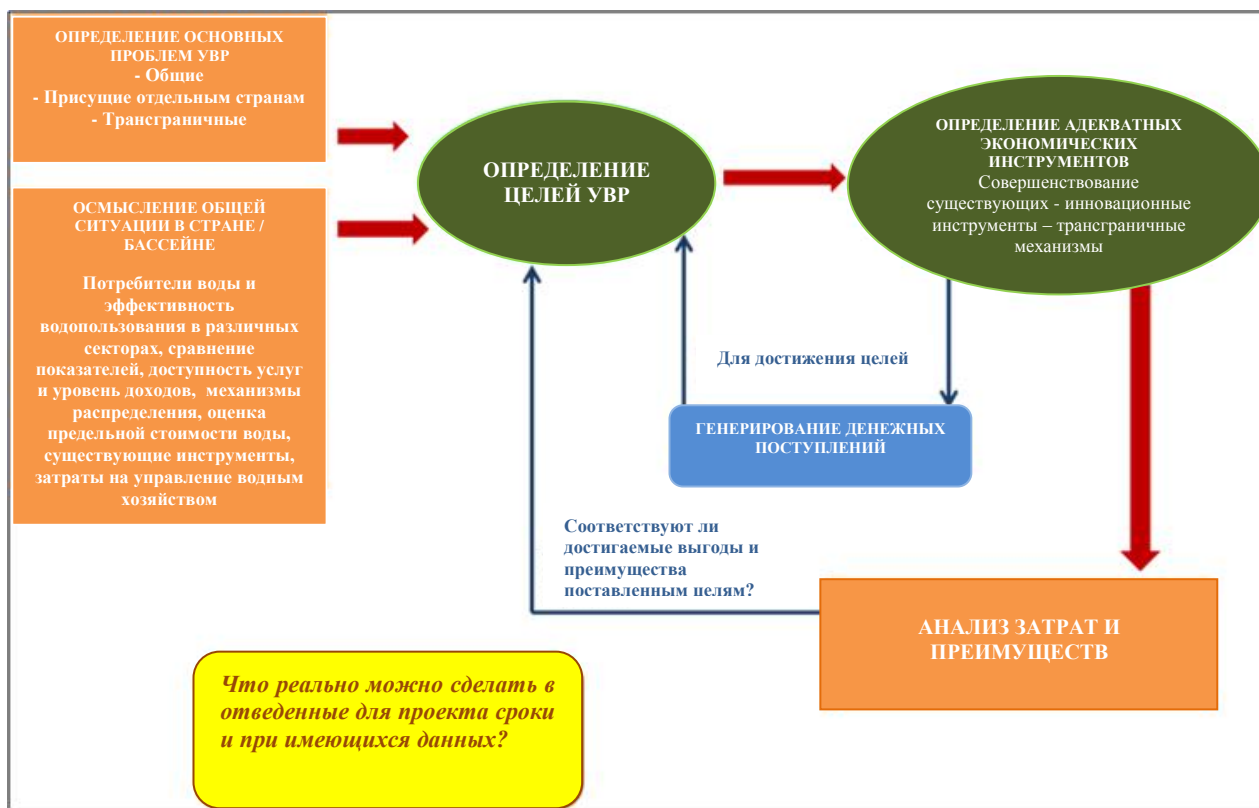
ОПРЕДЕЛЕНИЕ ОСНОВНЫХ ПРОБЛЕМ УВР
- Общие
- Присущие отдельным странам
- Трансграничные

ОСМЫСЛЕНИЕ ОБЩЕЙ СИТУАЦИИ В СТРАНЕ / БАССЕЙНЕ

Потребители воды и эффективность водопользования в различных секторах, сравнение показателей, доступность услуг и уровень доходов, механизмы распределения, оценка предельной стоимости воды, существующие инструменты, затраты на управление водным хозяйством

ОПРЕДЕЛЕНИЕ ЦЕЛЕЙ УВР

ОПРЕДЕЛЕНИЕ АДЕКВАТНЫХ ЭКОНОМИЧЕСКИХ ИНСТРУМЕНТОВ
Совершенствование существующих - инновационные инструменты – трансграничные механизмы

Для достижения целей

ГЕНЕРИРОВАНИЕ ДЕНЕЖНЫХ ПОСТУПЛЕНИЙ

Соответствуют ли достигаемые выгоды и преимущества поставленным целям?

АНАЛИЗ ЗАТРАТ И ПРЕИМУЩЕСТВ

Что реально можно сделать в отведенные для проекта сроки и при имеющихся данных?